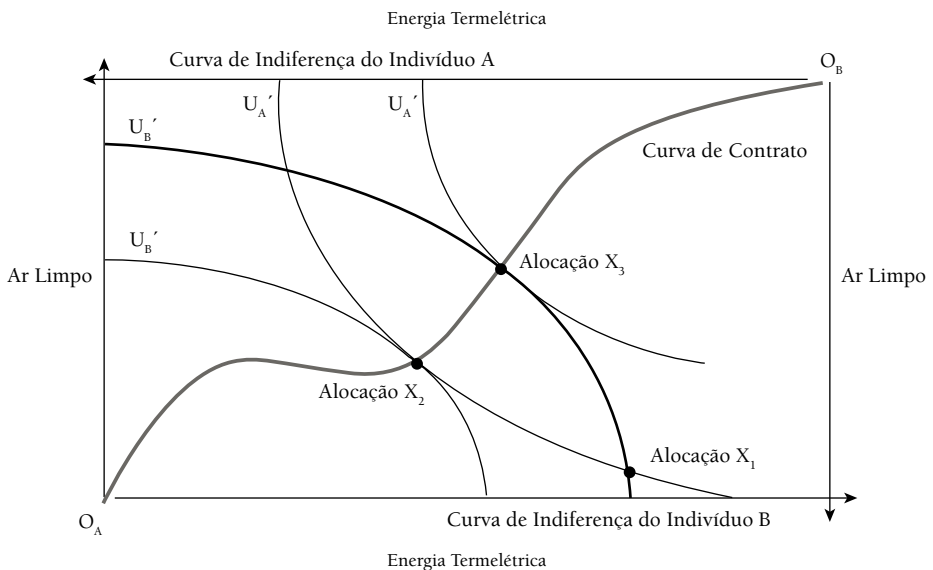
Energia Termelétrica

Curva de Indiferença do Indivíduo A

$O_B$

$U_A{}'$

$U_A{}'$

$U_B{}'$

Curva de Contrato

$U_B{}'$

Ar Limpo

Alocação $X_3$

Ar Limpo

Alocação $X_2$

Alocação $X_1$

$O_A$

Curva de Indiferença do Indivíduo B

Energia Termelétrica